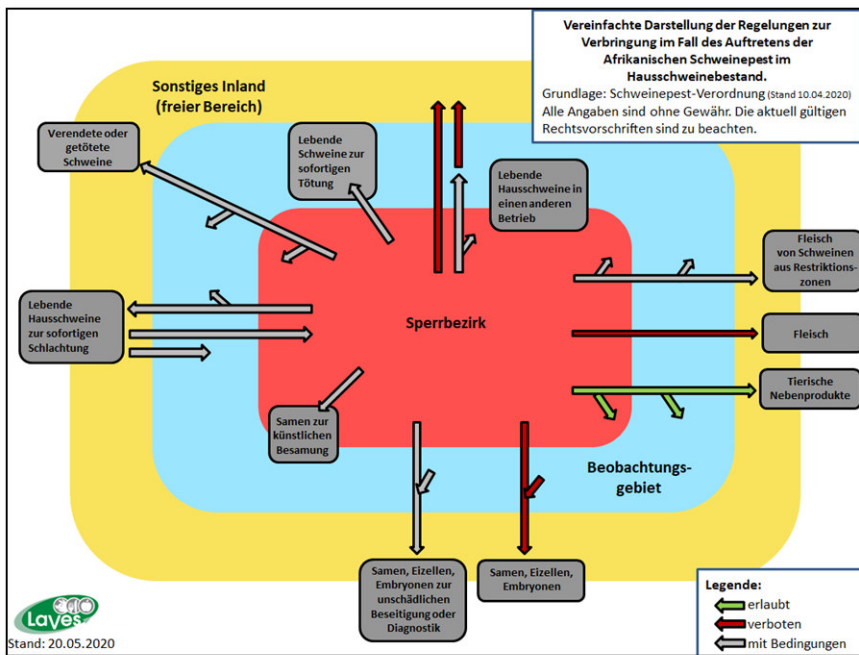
Vereinfachte Darstellung der Regelungen zur Verbringung im Fall des Auftretens der Afrikanischen Schweinepest im Hausschweinebestand.

Grundlage: Schweinepest-Verordnung (Stand 10.04.2020)
Alle Angaben sind ohne Gewähr. Die aktuell gültigen Rechtsvorschriften sind zu beachten.

Sonstiges Inland (freier Bereich)

Verendete oder getötete Schweine

Lebende Schweine zur sofortigen Tötung

Lebende Hausschweine in einen anderen Betrieb

Fleisch von Schweinen aus Restriktionszonen

Lebende Hausschweine zur sofortigen Schlachtung

Sperrbezirk

Fleisch

Tierische Nebenprodukte

Samen zur künstlichen Besamung

Beobachtungsgebiet

Samen, Eizellen, Embryonen zur unschädlichen Beseitigung oder Diagnostik

Samen, Eizellen, Embryonen

Legende:
erlaubt
verboten
mit Bedingungen

Laves
Stand: 20.05.2020